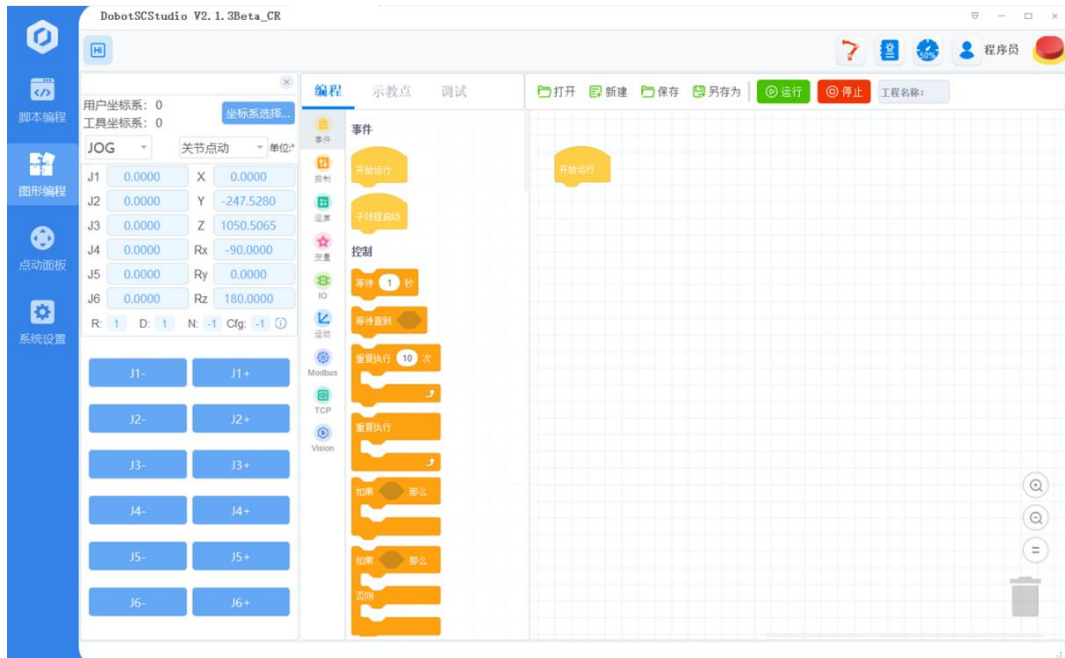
DobotSCStudio V2.1.3Beta_CR

脚本编程
图形编程
点动面板
系统设置

程序员

用户坐标系: 0
工具坐标系: 0
坐标系选择...
JOG
关节点动
单位:

| J1 | 0.0000 | X | 0.0000 |
|---|---|---|---|
| J2 | 0.0000 | Y | -247.5280 |
| J3 | 0.0000 | Z | 1050.5065 |
| J4 | 0.0000 | Rx | -90.0000 |
| J5 | 0.0000 | Ry | 0.0000 |
| J6 | 0.0000 | Rz | 180.0000 |

R: 1 D: 1 N: -1 Cfg: -1

J1- J1+
J2- J2+
J3- J3+
J4- J4+
J5- J5+
J6- J6+

编程 示教点 调试

事件
控制
运算
变量
IO
运动
Modbus
TCP
Vision

事件
开始运行
子线程启动
控制
等待 1 秒
等待直到
重复执行 10 次
重复执行
如果 那么
如果 那么
否则

打开 新建 保存 另存为 运行 停止 工程名称:

开始运行